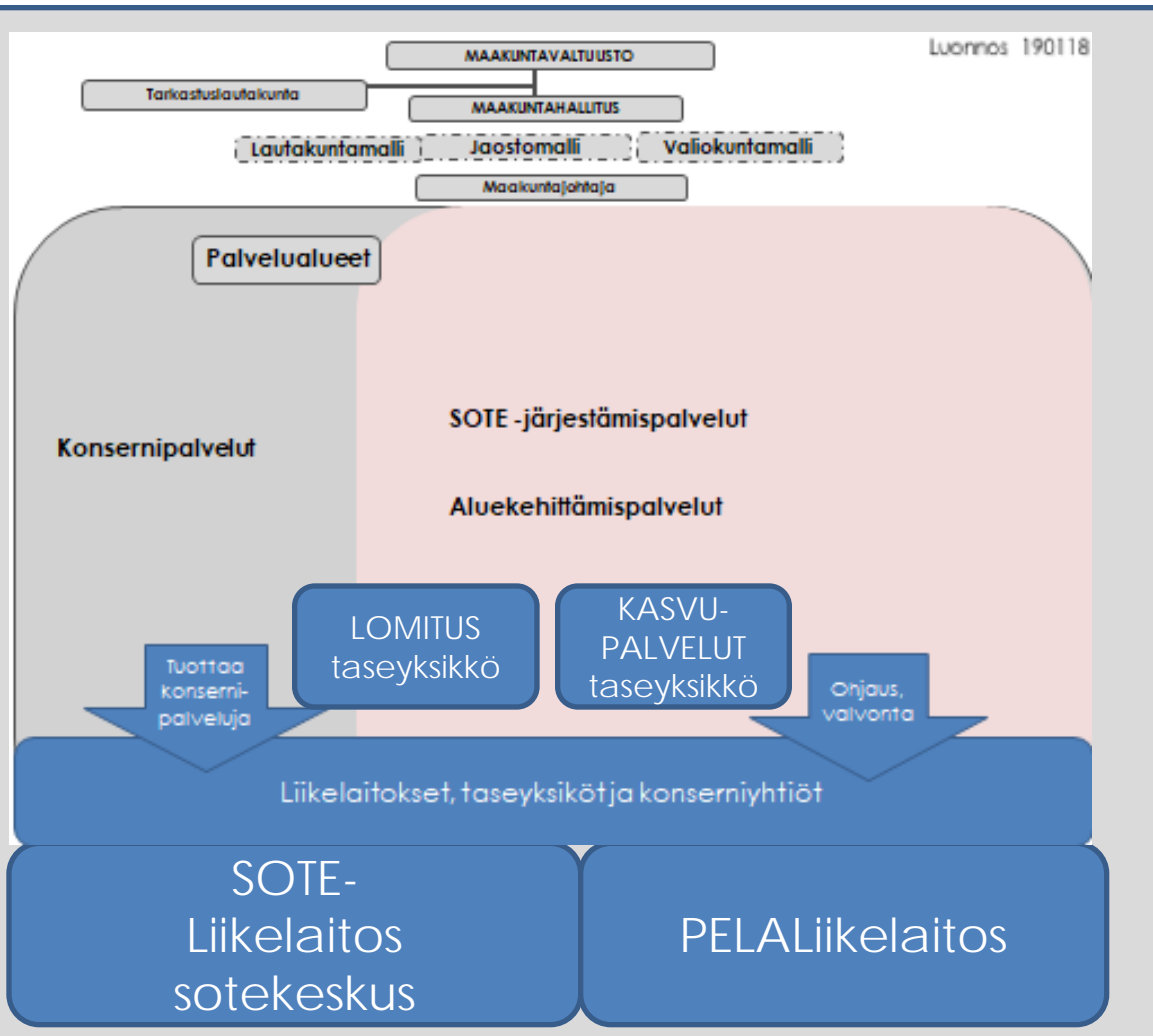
Luonnos 190118

MAAKUNTAVALTUUSTO

Tarkastuslautakunta

MAAKUNTAHALLITUS

Lautakuntamalli

Jaostomalli

Valiokuntamalli

Maakuntajohtaja

Palvelualueet

Konsernipalvelut

SOTE -järjestämispalvelut

Aluekehittämispalvelut

LOMITUS taseyksikkö

KASVU-PALVELUT taseyksikkö

Tuottaa konsernipalveluja

Ohjaus, valvonta

Liikelaitokset, taseyksikötja konserniyhtiöt

SOTE-Liikelaitos sotekeskus

PELALiikelaitos